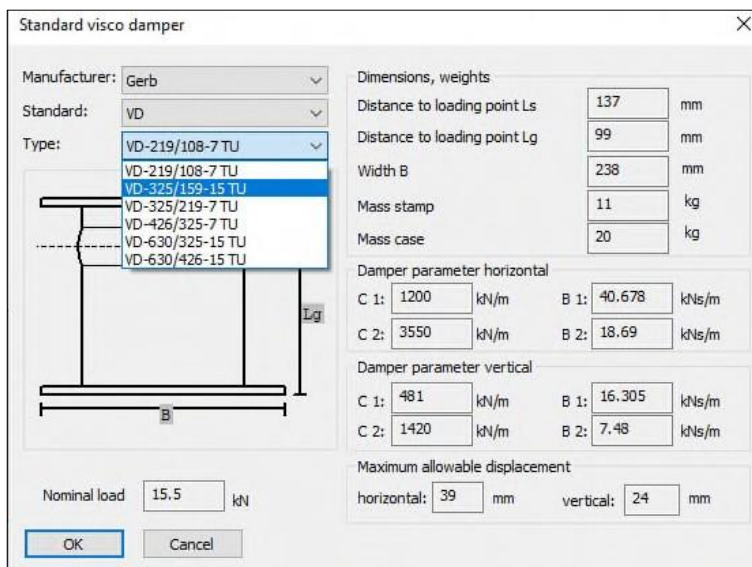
Standard visco damper

Manufacturer: Gerb
Standard: VD
Type: VD-219/108-7 TU

VD-219/108-7 TU
VD-325/159-15 TU
VD-325/219-7 TU
VD-426/325-7 TU
VD-630/325-15 TU
VD-630/426-15 TU

Lg
B

Nominal load 15.5 kN

OK Cancel

Dimensions, weights
Distance to loading point Ls 137 mm
Distance to loading point Lg 99 mm
Width B 238 mm
Mass stamp 11 kg
Mass case 20 kg

Damper parameter horizontal
C 1: 1200 kN/m B 1: 40.678 kNs/m
C 2: 3550 kN/m B 2: 18.69 kNs/m

Damper parameter vertical
C 1: 481 kN/m B 1: 16.305 kNs/m
C 2: 1420 kN/m B 2: 7.48 kNs/m

Maximum allowable displacement
horizontal: 39 mm vertical: 24 mm